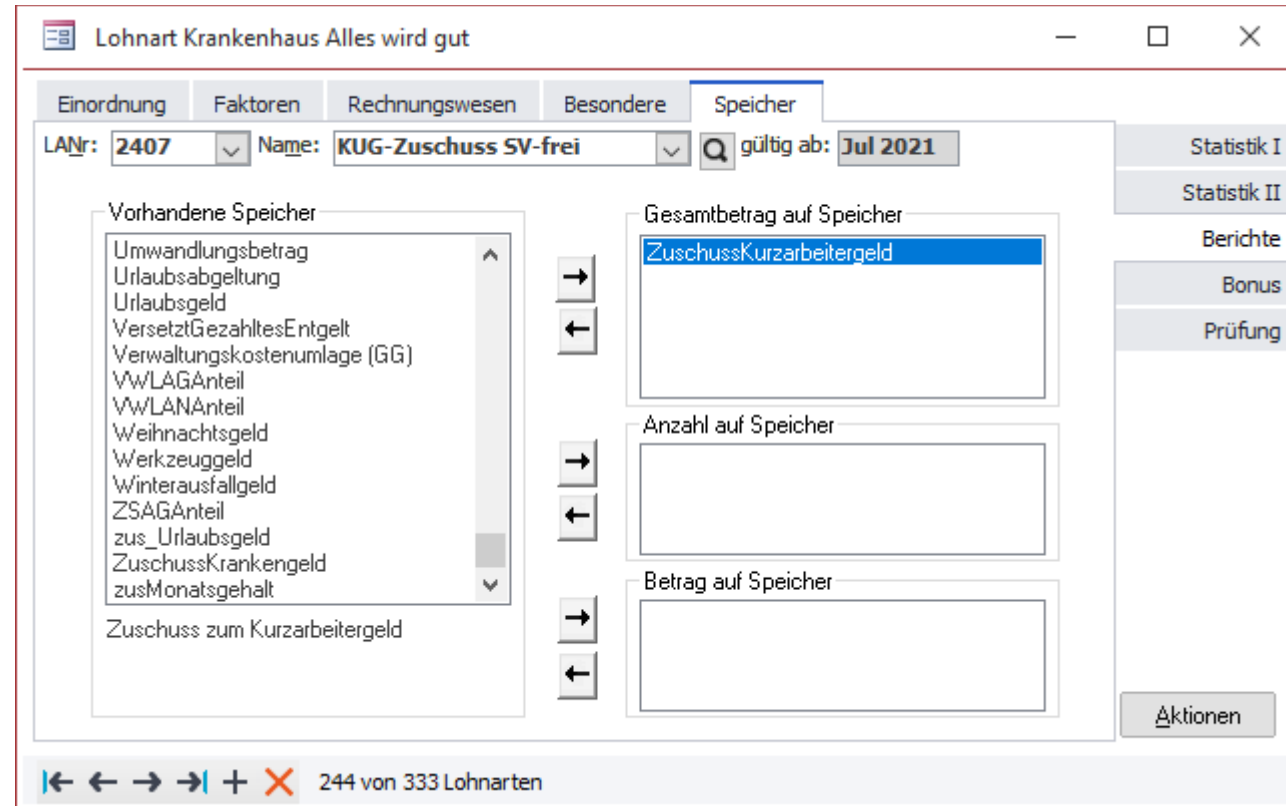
Lohnart Krankenhaus Alles wird gut

Einordnung | Faktoren | Rechnungswesen | Besondere | Speicher

LANr: 2407 Name: KUG-Zuschuss SV-frei gültig ab: Jul 2021

Statistik I
Statistik II
Berichte
Bonus
Prüfung

Vorhandene Speicher
Umwandlungsbetrag
Urlaubsabgeltung
Urlaubsgeld
VersetztGezahltesEntgelt
Verwaltungskostenumlage (GG)
VWLAGAnteil
VWLANAnteil
Weihnachtsgeld
Werkzeuggeld
Winterausfallgeld
ZSAGAnteil
zus_Urlaubsgeld
ZuschussKrankengeld
zusMonatsgehalt

Zuschuss zum Kurzarbeitergeld

Gesamtbetrag auf Speicher
ZuschussKurzarbeitergeld

Anzahl auf Speicher

Betrag auf Speicher

Aktionen

244 von 333 Lohnarten